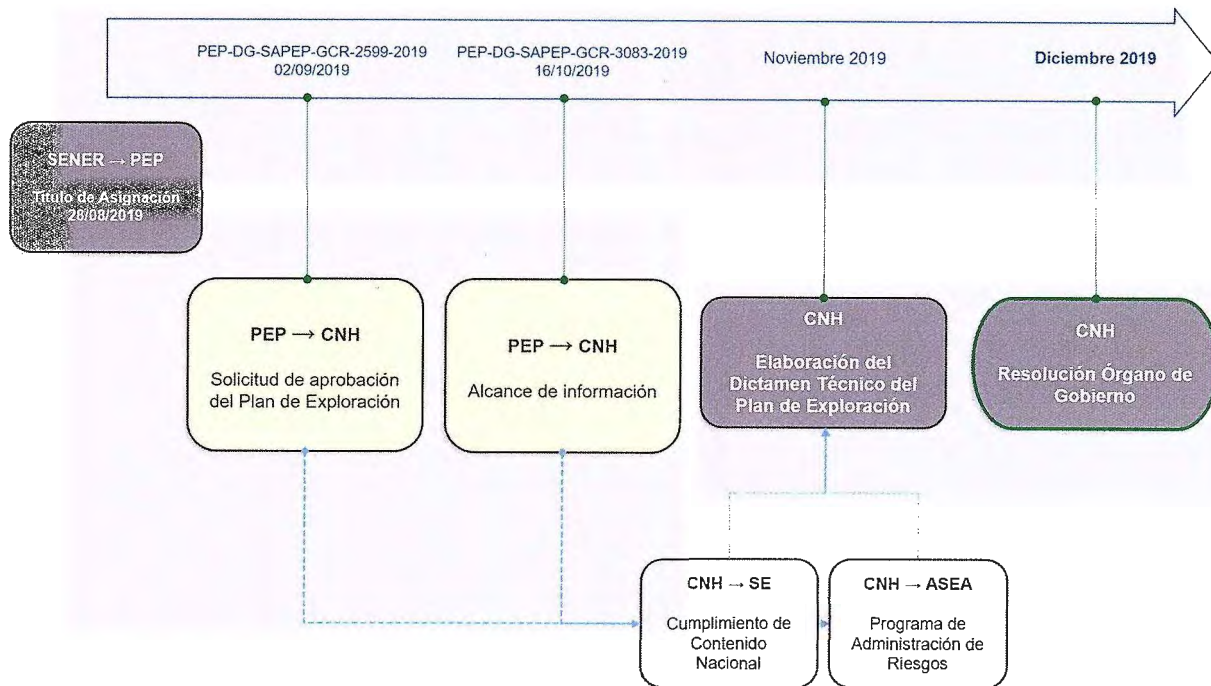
PEP-DG-SAPEP-GCR-2599-2019
02/09/2019

PEP-DG-SAPEP-GCR-3083-2019
16/10/2019

Noviembre 2019

Diciembre 2019

SENER → PEP

Título de Asignación
28/08/2019

PEP → CNH

Solicitud de aprobación del Plan de Exploración

PEP → CNH

Alcance de información

CNH

Elaboración del Dictamen Técnico del Plan de Exploración

CNH

Resolución Órgano de Gobierno

CNH → SE

Cumplimiento de Contenido Nacional

CNH → ASEA

Programa de Administración de Riesgos